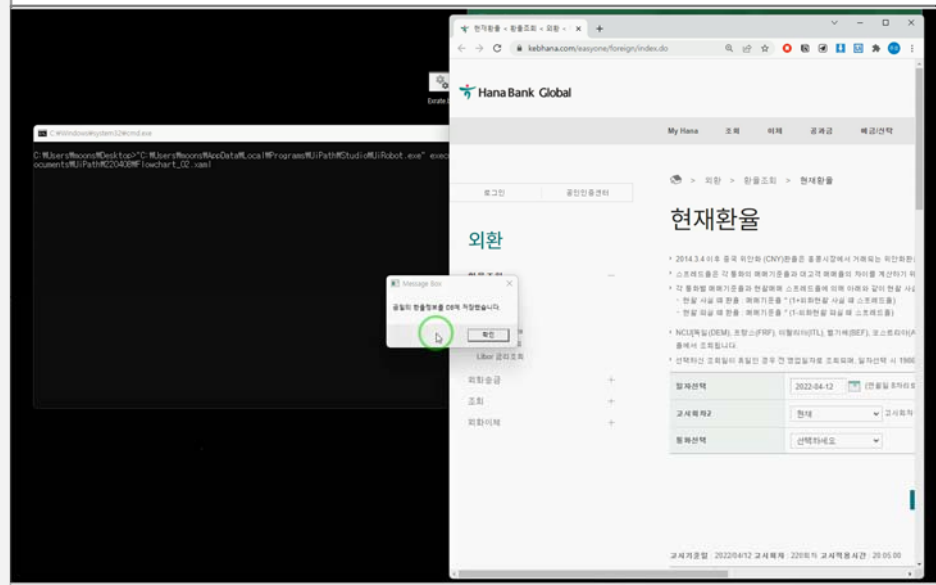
Exrate

C:\Windows\system32\cmd.exe

C:\Users\moons\Desktop>"C:\Users\moons\AppData\Local\Programs\UiPath\Studio\UiRobot.exe" exec
ocuments\UiPath\C2040\Flowchart_02.xaml

현재환율 < 환율조회 < 외환 <
kebhana.com/easyone/foreign/index.do

Hana Bank Global

My Hana
조회
이체
공과금
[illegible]

로그인
공인인증센터

외환

외환송금
조회
외화이체
Libor 금리 조회

Message Box
금일의 환율정보를 8회 저장했습니다.
확인

외환 > 환율조회 > 현재환율

현재환율

2014.3.4 이후 중국 위안화 (CNY)환율은 홍콩시장에서 거래되는 위안화환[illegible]
스프레드율은 각 통화의 매매기준율과 대고객 매매율의 차이를 계산하기 위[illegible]
각 통화별 매매기준율과 현찰매매 스프레드율에 의해 아래와 같이 현찰 사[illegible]
현찰 사실 때 환율 : 매매기준율 * (1+외화현찰 사실 때 스프레드율)
현찰 파실 때 환율 : 매매기준율 * (1-외화현찰 파실 때 스프레드율)
NCU[독일(DEM), 프랑스(FRF), 이탈리아(ITL), 벨기에(BEF), 오스트리아(A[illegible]
종에서 조회됩니다.
선택하신 조회일이 휴일인 경우 전 영업일자로 조회되며, 일자선택 시 1980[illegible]

| 일자선택 | 2022-04-12 (연월일 8자리 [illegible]) |
|---|---|
| 고시회차2 | 현재 고시회차 |
| 통화선택 | 선택하세요 |

고시기준일 : 2022/04/12 고시회차 : 220회차 고시적용시간 : 20:05:00